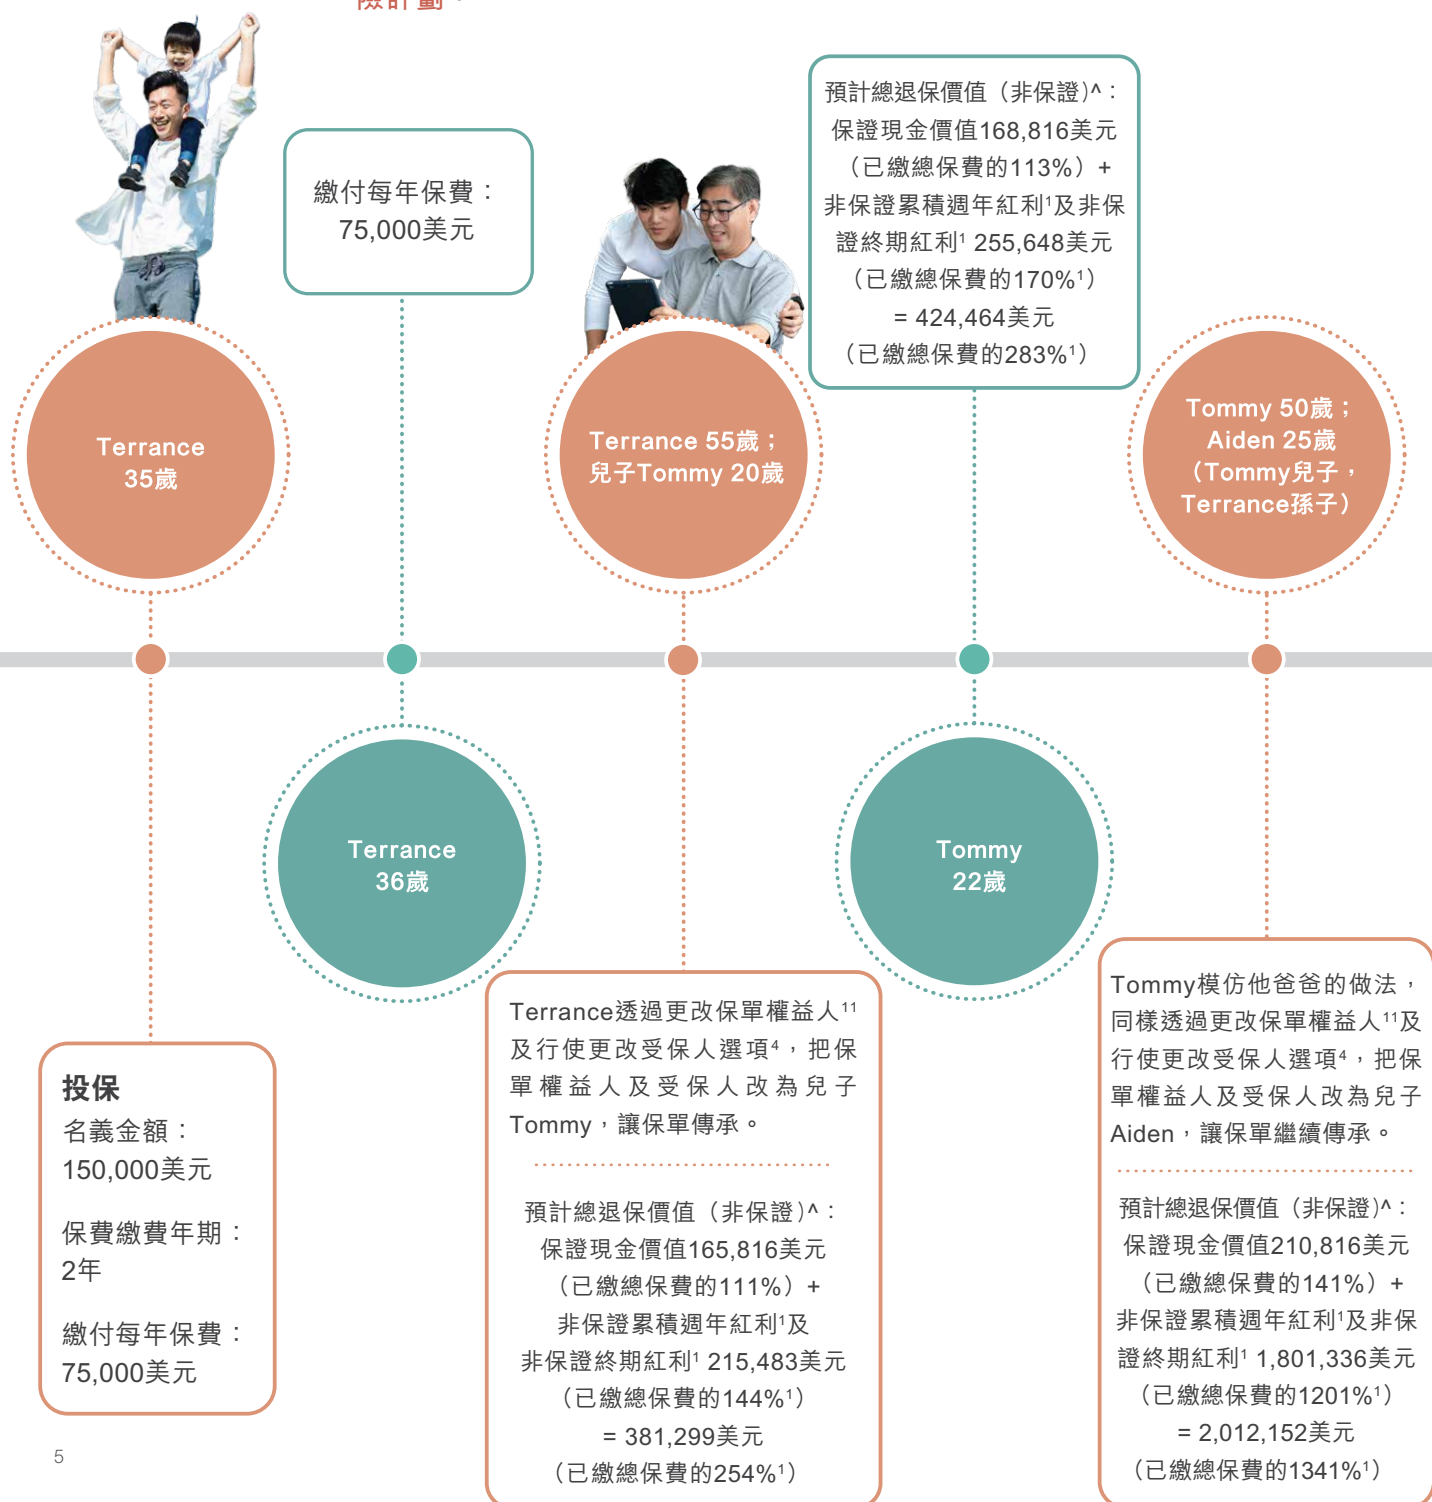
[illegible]

繳付每年保費：75,000美元

預計總退保價值（非保證）^：保證現金價值168,816美元（已繳總保費的113%）+ 非保證累積週年紅利$^1$及非保證終期紅利$^1$ 255,648美元（已繳總保費的170%$^1$）= 424,464美元（已繳總保費的283%$^1$）

Terrance 35歲

Terrance 55歲；兒子Tommy 20歲

Tommy 50歲；Aiden 25歲（Tommy兒子，Terrance孫子）

Terrance 36歲

Tommy 22歲

投保
名義金額：150,000美元

保費繳費年期：2年

繳付每年保費：75,000美元

Terrance透過更改保單權益人$^{11}$及行使更改受保人選項$^4$，把保單權益人及受保人改為兒子Tommy，讓保單傳承。

預計總退保價值（非保證）^：保證現金價值165,816美元（已繳總保費的111%）+ 非保證累積週年紅利$^1$及非保證終期紅利$^1$ 215,483美元（已繳總保費的144%$^1$）= 381,299美元（已繳總保費的254%$^1$）

Tommy模仿他爸爸的做法，同樣透過更改保單權益人$^{11}$及行使更改受保人選項$^4$，把保單權益人及受保人改為兒子Aiden，讓保單繼續傳承。

預計總退保價值（非保證）^：保證現金價值210,816美元（已繳總保費的141%）+ 非保證累積週年紅利$^1$及非保證終期紅利$^1$ 1,801,336美元（已繳總保費的1201%$^1$）= 2,012,152美元（已繳總保費的1341%$^1$）

5